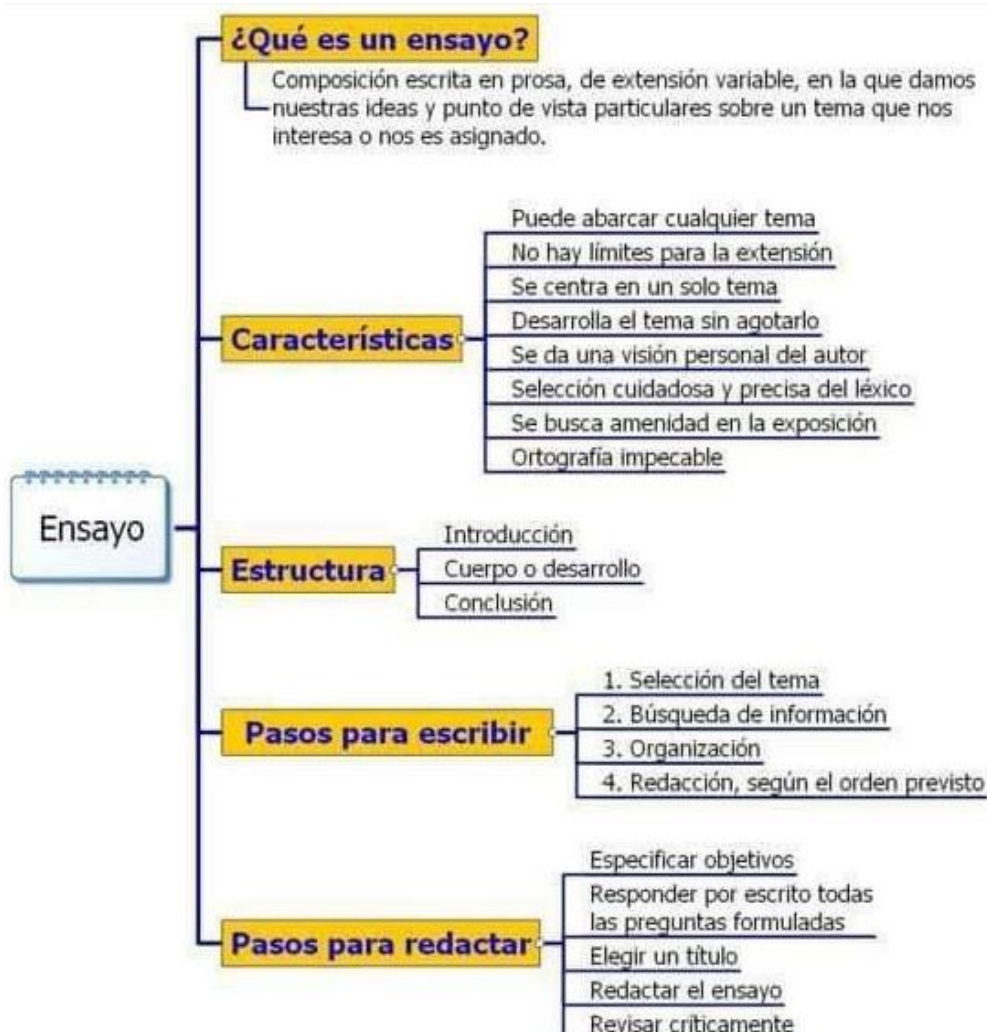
Ensayo

¿Qué es un ensayo?

Composición escrita en prosa, de extensión variable, en la que damos nuestras ideas y punto de vista particulares sobre un tema que nos interesa o nos es asignado.

Características

Puede abarcar cualquier tema
No hay límites para la extensión
Se centra en un solo tema
Desarrolla el tema sin agotarlo
Se da una visión personal del autor
Selección cuidadosa y precisa del léxico
Se busca amenidad en la exposición
Ortografía impecable

Estructura

Introducción
Cuerpo o desarrollo
Conclusión

Pasos para escribir

1. Selección del tema
2. Búsqueda de información
3. Organización
4. Redacción, según el orden previsto

Pasos para redactar

Especificar objetivos
Responder por escrito todas las preguntas formuladas
Elegir un título
Redactar el ensayo
Revisar críticamente